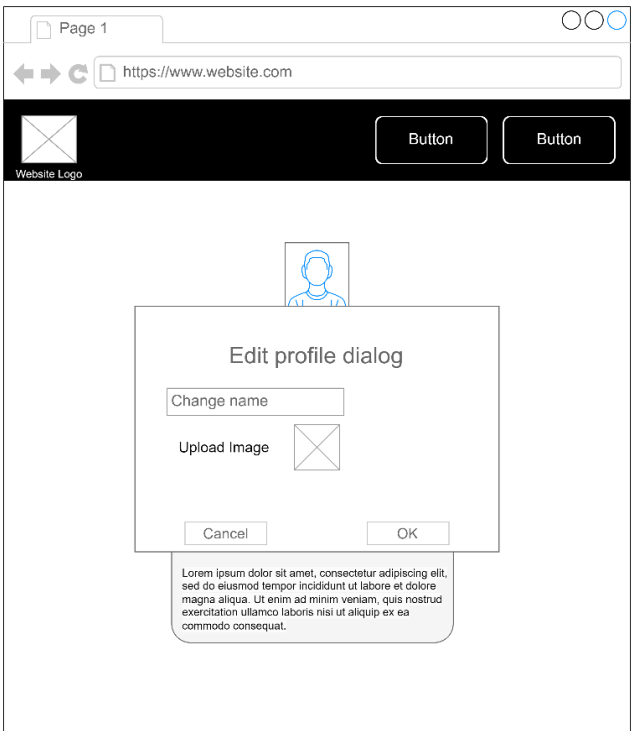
Page 1

https://www.website.com

Website Logo

Button

Button

Edit profile dialog

Change name

Upload Image

Cancel

OK

Lorem ipsum dolor sit amet, consectetur adipiscing elit, sed do eiusmod tempor incididunt ut labore et dolore magna aliqua. Ut enim ad minim veniam, quis nostrud exercitation ullamco laboris nisi ut aliquip ex ea commodo consequat.